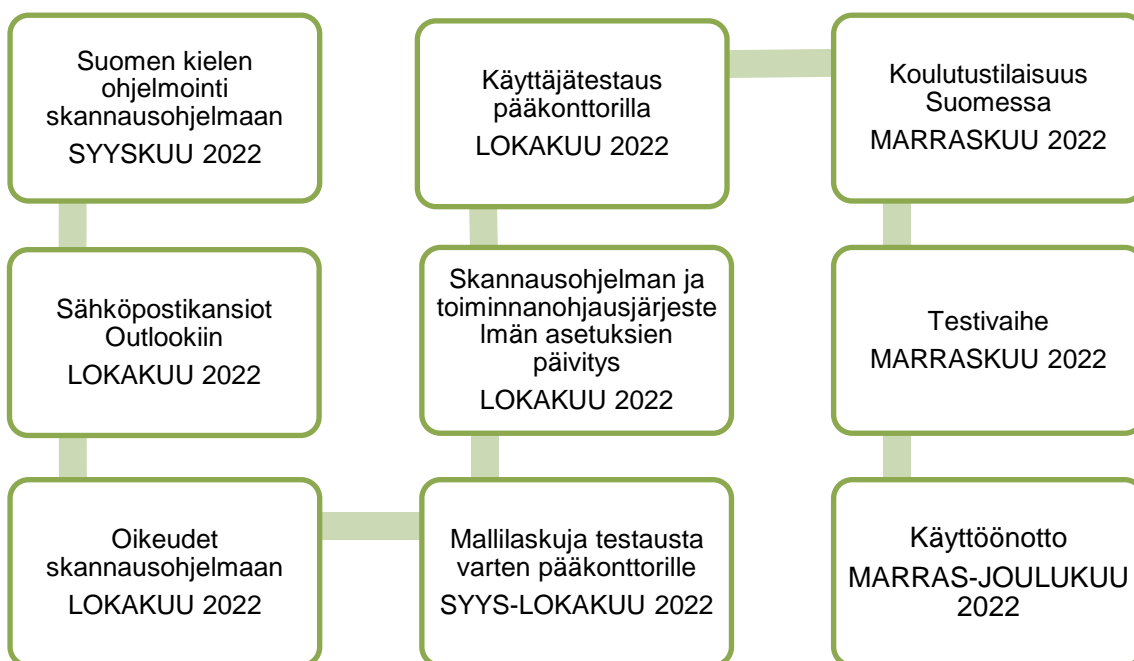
Suomen kielen ohjelmointi skannausohjelmaan
SYYSKUU 2022

Sähköpostikansiot Outlookiin
LOKAKUU 2022

Oikeudet skannausohjelmaan
LOKAKUU 2022

Mallilaskuja testausta varten pääkonttorille
SYYS-LOKAKUU 2022

Skannausohjelman ja toiminnanohjausjärjestelmän asetuksien päivitys
LOKAKUU 2022

Käyttäjätestaus pääkonttorilla
LOKAKUU 2022

Koulutustilaisuus Suomessa
MARRASKUU 2022

Testivaihe
MARRASKUU 2022

Käyttöönotto
MARRAS-JOULUKUU 2022